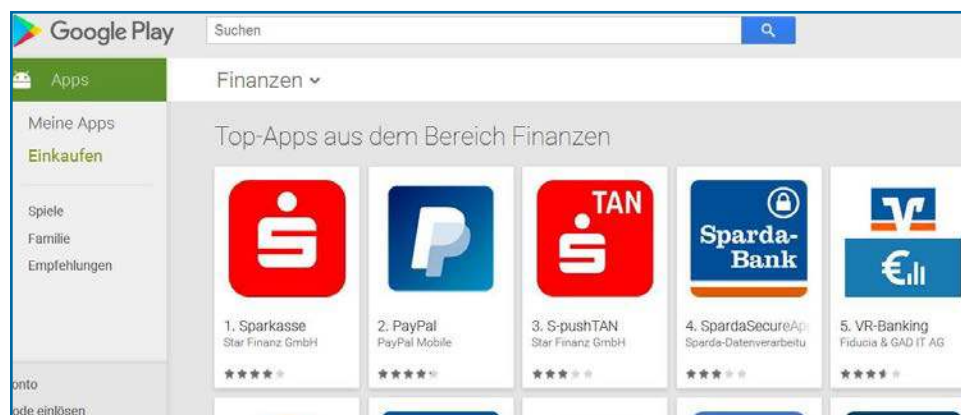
Google Play

Suchen

Apps

Meine Apps

Einkaufen

Spiele

Familie

Empfehlungen

onto

ode einlösen

Finanzen

Top-Apps aus dem Bereich Finanzen

TAN

Sparda-Bank

1. Sparkasse
Star Finanz GmbH

2. PayPal
PayPal Mobile

3. S-pushTAN
Star Finanz GmbH

4. SpardaSecureAp
Sparda-Datenverarbeitu

5. VR-Banking
Fiducia & GAD IT AG